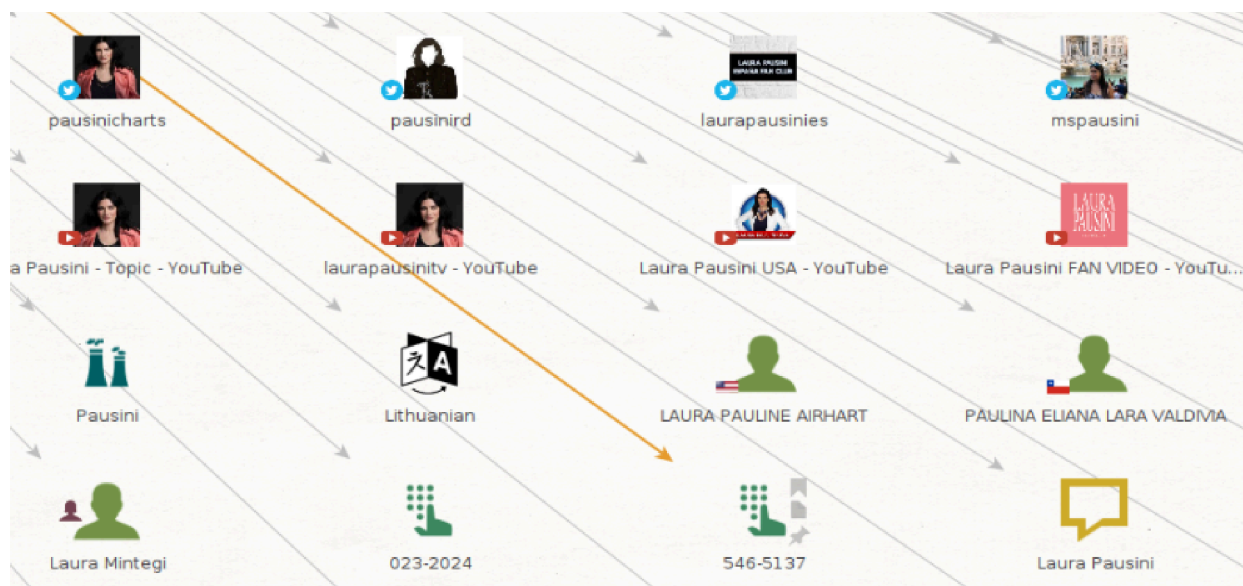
pausinicharts

pausinird

LAURA PAUSINI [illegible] FAN CLUB

laurapausinies

mspausini

a Pausini - Topic - YouTube

laurapausinitv - YouTube

Laura Pausini USA - YouTube

LAURA PAUSINI

Laura Pausini FAN VIDEO - YouTu...

Pausini

Lithuanian

LAURA PAULINE AIRHART

PAULINA ELIANA LARA VALDIVIA

Laura Mintegi

023-2024

546-5137

Laura Pausini